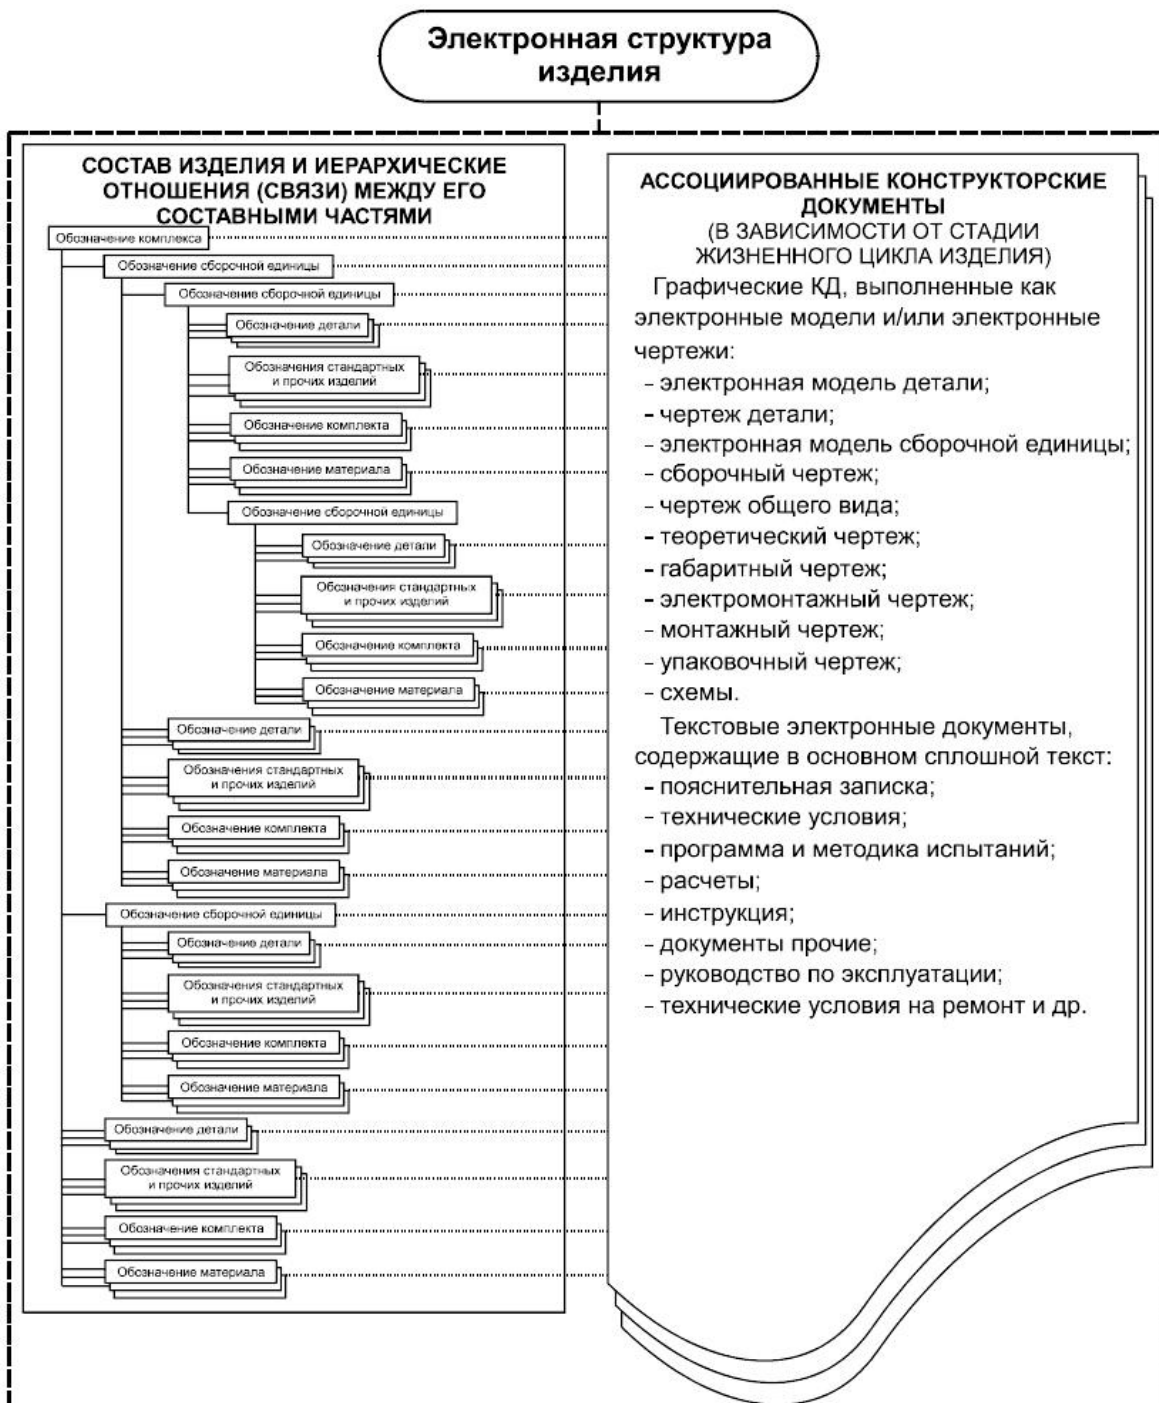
Электронная структура изделия

СОСТАВ ИЗДЕЛИЯ И ИЕРАРХИЧЕСКИЕ ОТНОШЕНИЯ (СВЯЗИ) МЕЖДУ ЕГО СОСТАВНЫМИ ЧАСТЯМИ

Обозначение комплекса
Обозначение сборочной единицы
Обозначение сборочной единицы
Обозначение детали
Обозначения стандартных и прочих изделий
Обозначение комплекта
Обозначение материала
Обозначение сборочной единицы
Обозначение детали
Обозначения стандартных и прочих изделий
Обозначение комплекта
Обозначение материала
Обозначение детали
Обозначения стандартных и прочих изделий
Обозначение комплекта
Обозначение материала
Обозначение сборочной единицы
Обозначение детали
Обозначения стандартных и прочих изделий
Обозначение комплекта
Обозначение материала
Обозначение детали
Обозначения стандартных и прочих изделий
Обозначение комплекта
Обозначение материала

АССОЦИИРОВАННЫЕ КОНСТРУКТОРСКИЕ ДОКУМЕНТЫ
(В ЗАВИСИМОСТИ ОТ СТАДИИ ЖИЗНЕННОГО ЦИКЛА ИЗДЕЛИЯ)

Графические КД, выполненные как электронные модели и/или электронные чертежи:
- электронная модель детали;
- чертеж детали;
- электронная модель сборочной единицы;
- сборочный чертеж;
- чертеж общего вида;
- теоретический чертеж;
- габаритный чертеж;
- электромонтажный чертеж;
- монтажный чертеж;
- упаковочный чертеж;
- схемы.

Текстовые электронные документы, содержащие в основном сплошной текст:
- пояснительная записка;
- технические условия;
- программа и методика испытаний;
- расчеты;
- инструкция;
- документы прочие;
- руководство по эксплуатации;
- технические условия на ремонт и др.